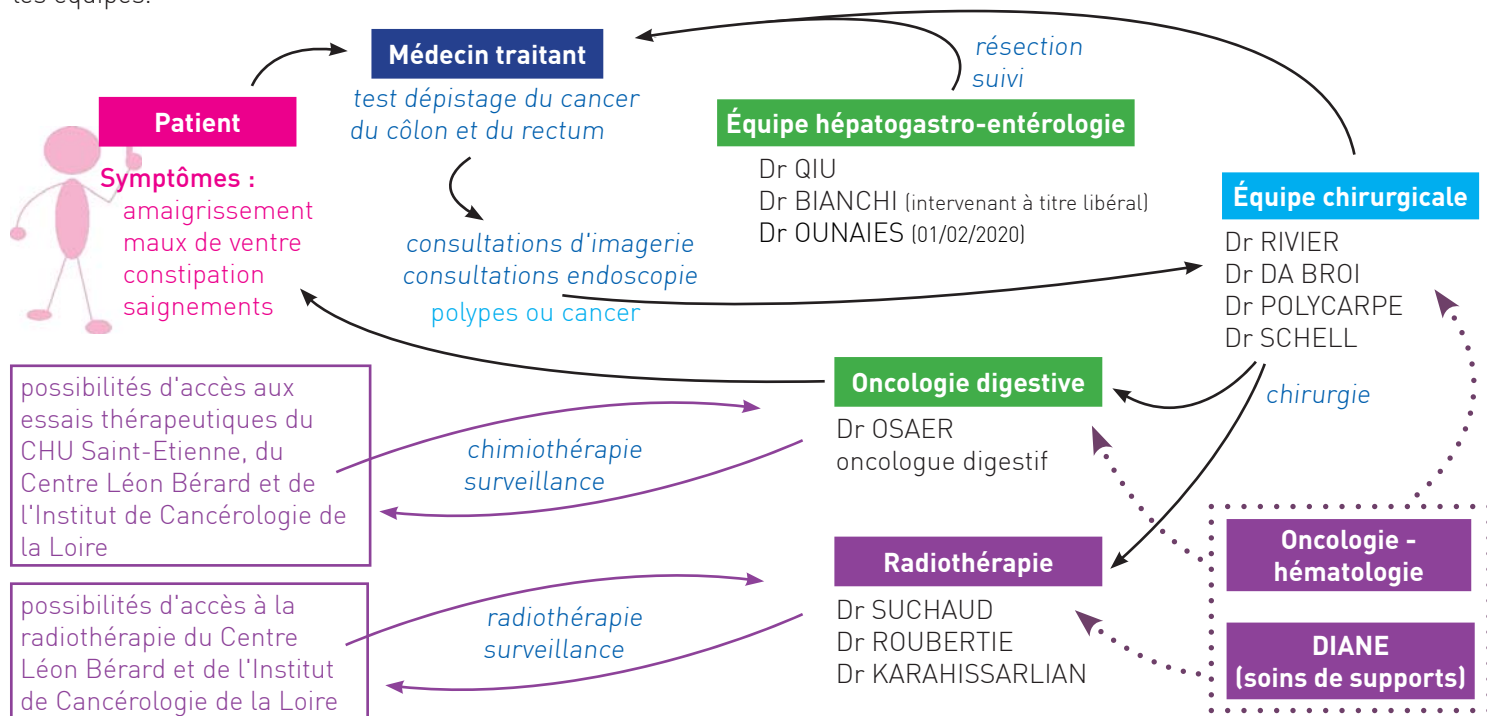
les équipes.

Patient

Symptômes :
amaigrissement
maux de ventre
constipation
saignements

Médecin traitant

test dépistage du cancer du côlon et du rectum

consultations d'imagerie
consultations endoscopie

polypes ou cancer

résection
suivi

Équipe hépatogastro-entérologie

Dr QIU
Dr BIANCHI (intervenant à titre libéral)
Dr OUNAIES (01/02/2020)

Équipe chirurgicale

Dr RIVIER
Dr DA BROI
Dr POLYCARPE
Dr SCHELL

chirurgie

possibilités d'accès aux essais thérapeutiques du CHU Saint-Etienne, du Centre Léon Bérard et de l'Institut de Cancérologie de la Loire

chimiothérapie
surveillance

Oncologie digestive

Dr OSAER
oncologue digestif

possibilités d'accès à la radiothérapie du Centre Léon Bérard et de l'Institut de Cancérologie de la Loire

radiothérapie
surveillance

Radiothérapie

Dr SUCHAUD
Dr ROUBERTIE
Dr KARAHISSARLIAN

Oncologie - hématologie

DIANE
(soins de supports)